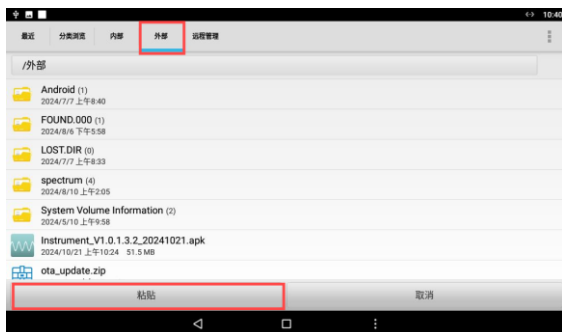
10:40

最近 分类浏览 内部 外部 远程管理

/外部

Android (1)
2024/7/7 上午8:40

FOUND.000 (1)
2024/8/6 下午5:58

LOST.DIR (0)
2024/7/7 上午8:33

spectrum (4)
2024/8/10 上午2:05

System Volume Information (2)
2024/5/10 上午9:58

Instrument_V1.0.1.3.2_20241021.apk
2024/10/21 上午10:24 51.5 MB

ota_update.zip

粘贴 取消